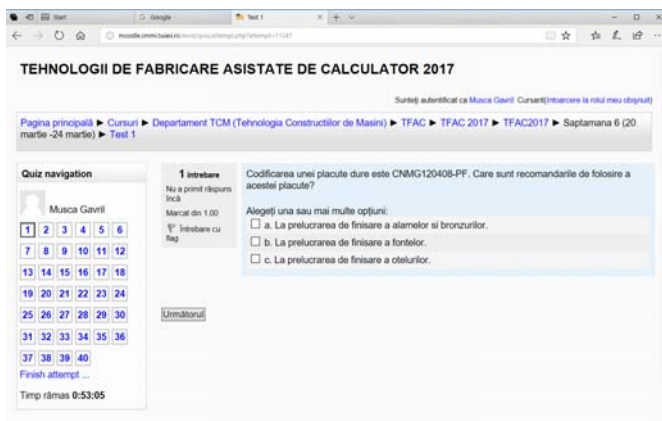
Start | Google | Test 1

moodle.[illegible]/mod/quiz/attempt.php?attempt=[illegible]

TEHNOLOGII DE FABRICARE ASISTATE DE CALCULATOR 2017

Sunteţi autentificat ca Musca Gavril: Cursant(Intoarcere la rolul meu obişnuit)

Pagina principală ► Cursuri ► Departament TCM (Tehnologia Constructiilor de Masini) ► TFAC ► TFAC 2017 ► TFAC2017 ► Saptamana 6 (20 martie -24 martie) ► Test 1

Quiz navigation

Musca Gavril

| 1 | 2 | 3 | 4 | 5 | 6 |
|---|---|---|---|---|---|
| 7 | 8 | 9 | 10 | 11 | 12 |
| 13 | 14 | 15 | 16 | 17 | 18 |
| 19 | 20 | 21 | 22 | 23 | 24 |
| 25 | 26 | 27 | 28 | 29 | 30 |
| 31 | 32 | 33 | 34 | 35 | 36 |
| 37 | 38 | 39 | 40 | | |

Finish attempt ...

Timp rămas 0:53:05

1 întrebare
Nu a primit răspuns încă
Marcat din 1,00
Întrebare cu flag

Codificarea unei placute dure este CNMG120408-PF. Care sunt recomandarile de folosire a acestei placute?

Alegeţi una sau mai multe opţiuni:
a. La prelucrarea de finisare a alamelor si bronzurilor.
b. La prelucrarea de finisare a fontelor.
c. La prelucrarea de finisare a otelurilor.

Următorul